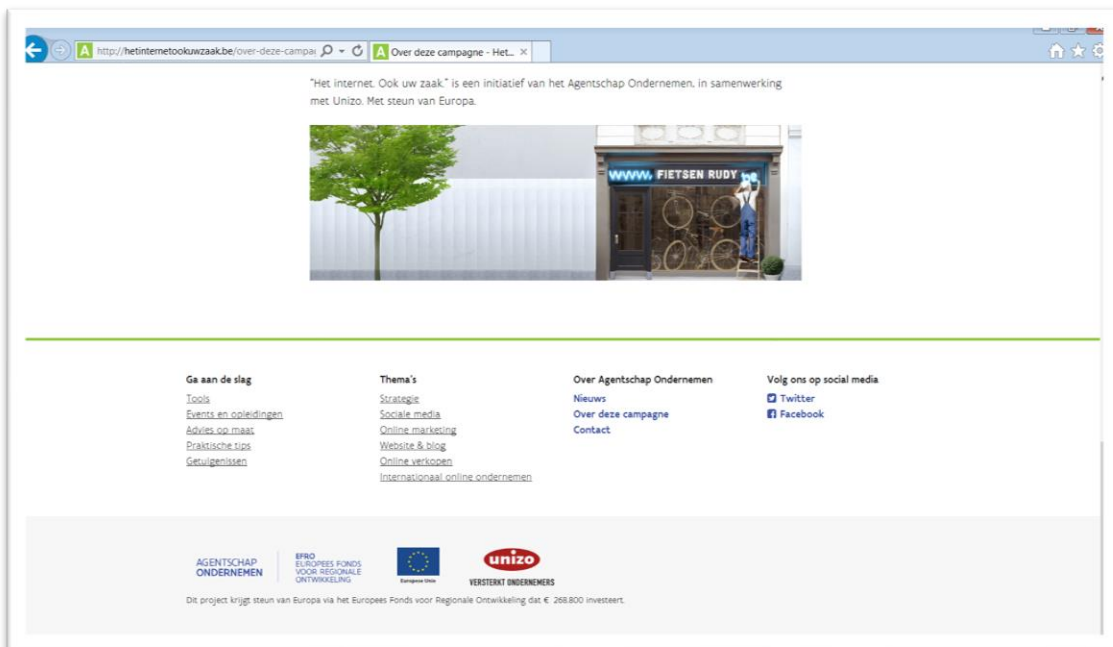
http://hetinternetookuwzaak.be/over-deze-campa

Over deze campagne - Het...

"Het internet. Ook uw zaak." is een initiatief van het Agentschap Ondernemen, in samenwerking met Unizo. Met steun van Europa.

WWW. FIETSEN RUDY .be

Ga aan de slag
Tools
Events en opleidingen
Advies op maat
Praktische tips
Getuigenissen

Thema's
Strategie
Sociale media
Online marketing
Website & blog
Online verkopen
Internationaal online ondernemen

Over Agentschap Ondernemen
Nieuws
Over deze campagne
Contact

Volg ons op social media
Twitter
Facebook

AGENTSCHAP ONDERNEMEN

EFRO EUROPEES FONDS VOOR REGIONALE ONTWIKKELING

Europese Unie

unizo
VERSTERKT ONDERNEMERS

Dit project krijgt steun van Europa via het Europees Fonds voor Regionale Ontwikkeling dat € 268.800 investeert.